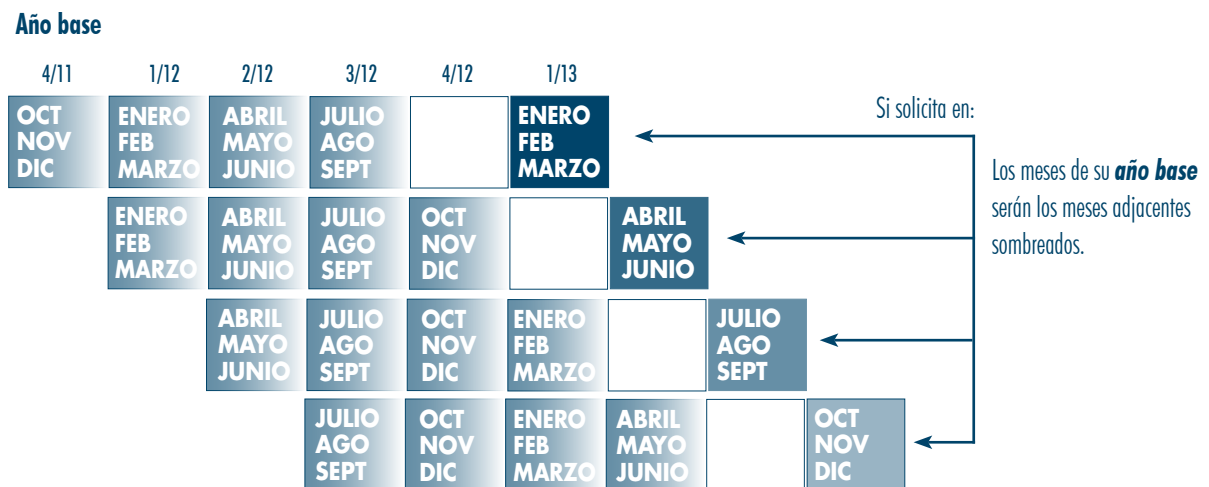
**Año base**

| 4/11 | 1/12 | 2/12 | 3/12 | 4/12 | 1/13 | | |
|---|---|---|---|---|---|---|---|
| OCT NOV DIC | ENERO FEB MARZO | ABRIL MAYO JUNIO | JULIO AGO SEPT | | ENERO FEB MARZO | | |
| | ENERO FEB MARZO | ABRIL MAYO JUNIO | JULIO AGO SEPT | OCT NOV DIC | | ABRIL MAYO JUNIO | |
| | | ABRIL MAYO JUNIO | JULIO AGO SEPT | OCT NOV DIC | ENERO FEB MARZO | | JULIO AGO SEPT |
| | | | JULIO AGO SEPT | OCT NOV DIC | ENERO FEB MARZO | ABRIL MAYO JUNIO | | OCT NOV DIC |

Si solicita en:

Los meses de su ***año base*** serán los meses adjacentes sombreados.